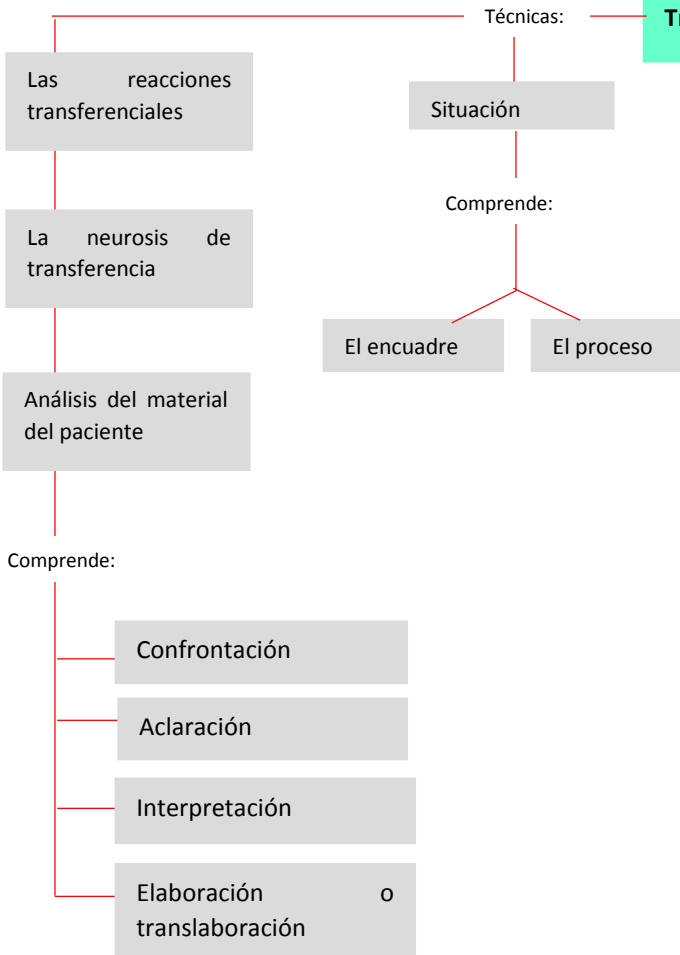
Técnicas:

Tr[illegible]

Las reacciones transferenciales

Situación

Comprende:

La neurosis de transferencia

El encuadre

El proceso

Análisis del material del paciente

Comprende:

Confrontación

Aclaración

Interpretación

Elaboración o translaboración